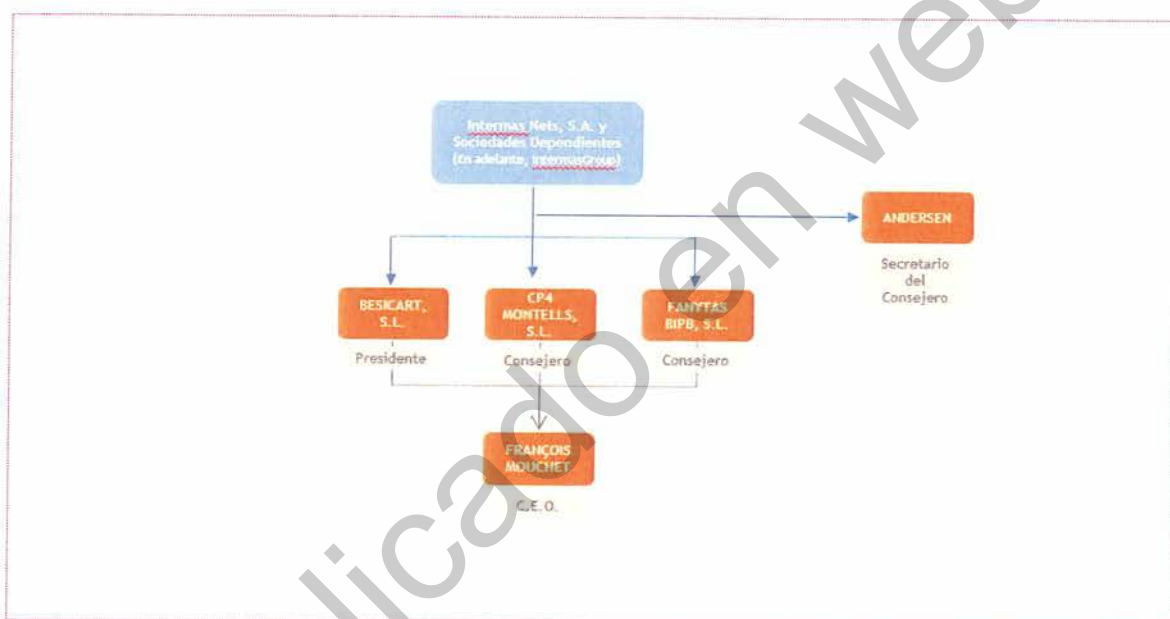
Intermas Nets, S.A. y Sociedades Dependientes (En adelante, IntermasGroup)

ANDERSEN

Secretario del Consejero

BESICART, S.L.

Presidente

CP4 MONTELLS, S.L.

Consejero

FANYTAS BIPB, S.L.

Consejero

FRANÇOIS MOUCHET

C.E.O.

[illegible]licado en web